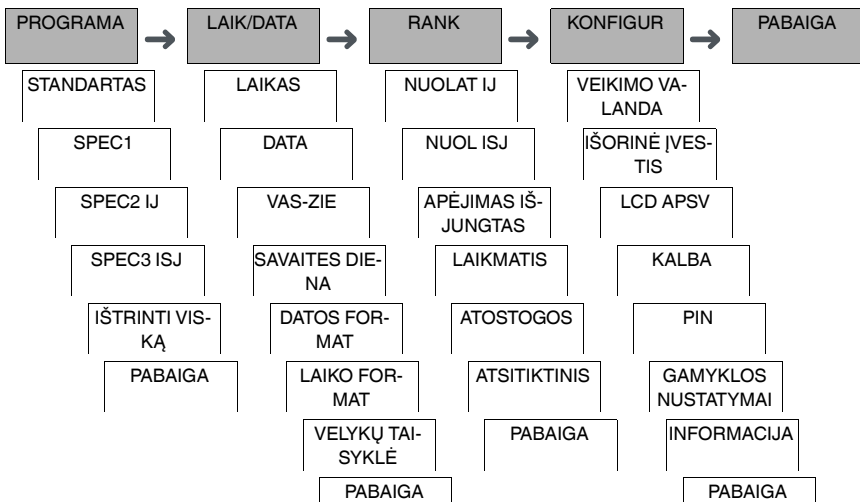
PROGRAMA → LAIK/DATA → RANK → KONFIGUR → PABAIGA

STANDARTAS
SPEC1
SPEC2 IJ
SPEC3 ISJ
IŠTRINTI VISKĄ
PABAIGA

LAIKAS
DATA
VAS-ZIE
SAVAITES DIENA
DATOS FORMAT
LAIKO FORMAT
VELYKŲ TAISYKLĖ
PABAIGA

NUOLAT IJ
NUOL ISJ
APĖJIMAS IŠJUNGTAS
LAIKMATIS
ATOSTOGOS
ATSITIKTINIS
PABAIGA

VEIKIMO VALANDA
IŠORINĖ ĮVESTIS
LCD APSV
KALBA
PIN
GAMYKLOS NUSTATYMAI
INFORMACIJA
PABAIGA